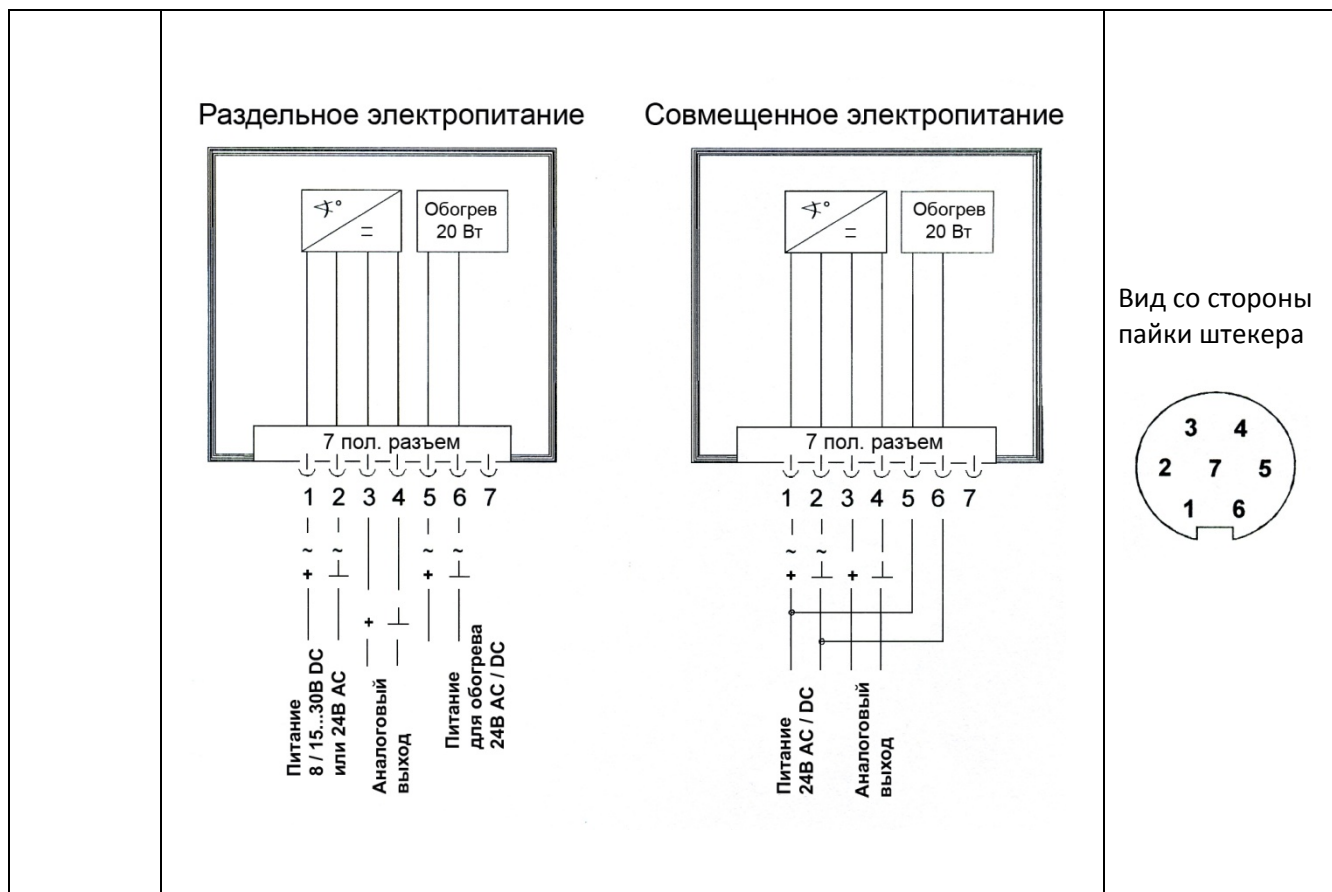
Раздельное электропитание

$\measuredangle°$ $=$

Обогрев 20 Вт

7 пол. разъем

1 2 3 4 5 6 7

~ ~ ~ ~

+ ⊥ + ⊥ + ⊥

Питание 8 / 15...30В DC или 24В AC

Аналоговый выход

Питание для обогрева 24В AC / DC

Совмещенное электропитание

$\measuredangle°$ $=$

Обогрев 20 Вт

7 пол. разъем

1 2 3 4 5 6 7

~ ~

+ ⊥ + ⊥

Питание 24В AC / DC

Аналоговый выход

Вид со стороны пайки штекера

3 4
2 7 5
1 6